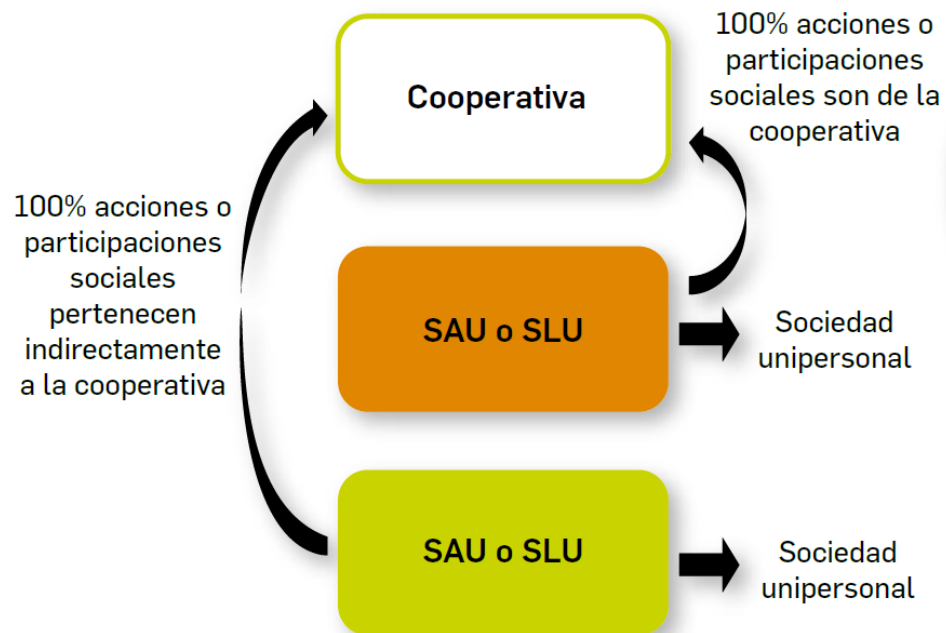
Cooperativa

100% acciones o participaciones sociales son de la cooperativa

100% acciones o participaciones sociales pertenecen indirectamente a la cooperativa

SAU o SLU

Sociedad unipersonal

SAU o SLU

Sociedad unipersonal